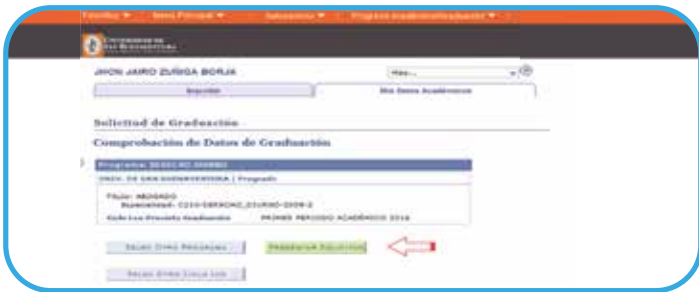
Favoritos ▼ Menú Principal ▼ Autoservicio ▼ Progreso Académico/Graduación ▼

Universidad de San Buenaventura

JHON JAIRO ZUÑIGA BORJA

Más...

Inscribir

Mis Datos Académicos

Solicitud de Graduación

Comprobación de Datos de Graduación

Programa: DERECHO DIURNO

UNIV. DE SAN BUENAVENTURA | Pregrado

Título: ABOGADO
Especialidad: C210-DERECHO_DIURNO-2008-2
Ciclo Lec Previsto Graduación PRIMER PERIODO ACADÉMICO 2016

SELEC OTRO PROGRAMA

PRESENTAR SOLICITUD

SELEC OTRO CICLO LEC